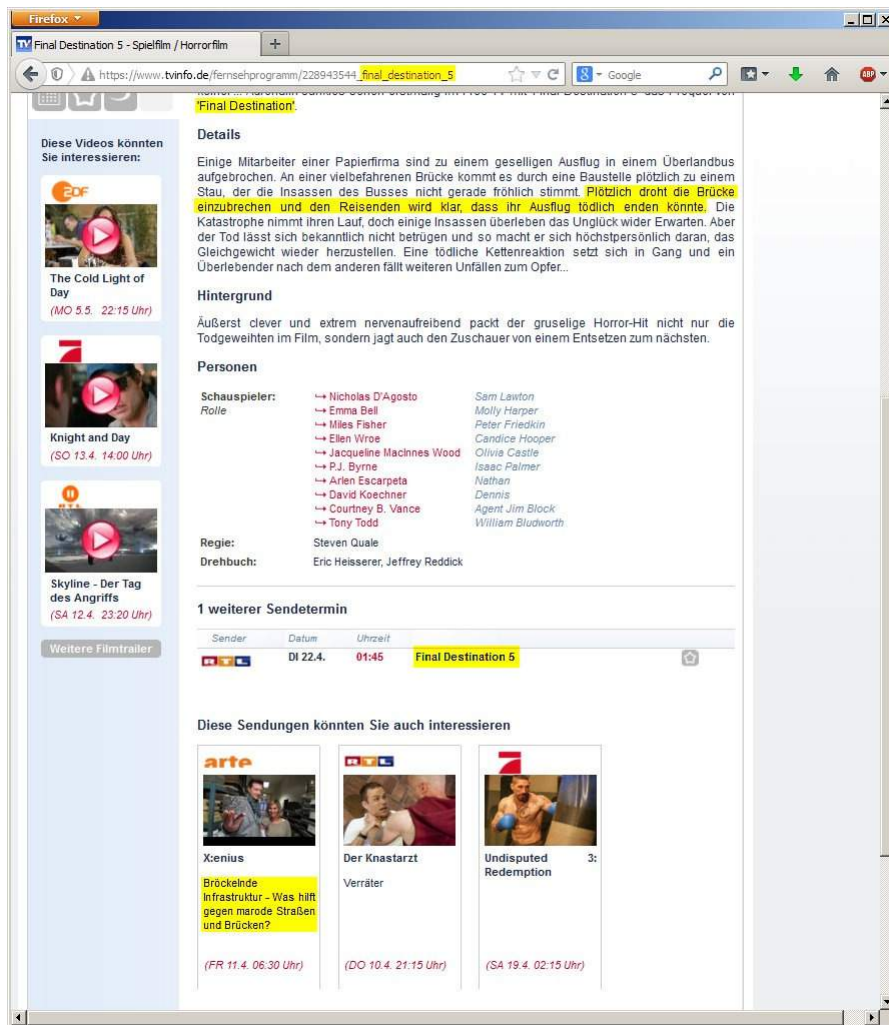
Firefox

Final Destination 5 - Spielfilm / Horrorfilm

https://www.tvinfo.de/fernsehprogramm/228943544_final_destination_5

Google

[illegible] 'Final Destination'.

Diese Videos könnten Sie interessieren:

The Cold Light of Day
(MO 5.5. 22:15 Uhr)

Knight and Day
(SO 13.4. 14:00 Uhr)

Skyline - Der Tag des Angriffs
(SA 12.4. 23:20 Uhr)

Weitere Filmtrailer

Details

Einige Mitarbeiter einer Papierfirma sind zu einem geselligen Ausflug in einem Überlandbus aufgebrochen. An einer vielbefahrenen Brücke kommt es durch eine Baustelle plötzlich zu einem Stau, der die Insassen des Busses nicht gerade fröhlich stimmt. Plötzlich droht die Brücke einzubrechen und den Reisenden wird klar, dass ihr Ausflug tödlich enden könnte. Die Katastrophe nimmt ihren Lauf, doch einige Insassen überleben das Unglück wider Erwarten. Aber der Tod lässt sich bekanntlich nicht betrügen und so macht er sich höchstpersönlich daran, das Gleichgewicht wieder herzustellen. Eine tödliche Kettenreaktion setzt sich in Gang und ein Überlebender nach dem anderen fällt weiteren Unfällen zum Opfer...

Hintergrund

Äußerst clever und extrem nervenaufreibend packt der gruselige Horror-Hit nicht nur die Todgeweihten im Film, sondern jagt auch den Zuschauer von einem Entsetzen zum nächsten.

Personen

| Schauspieler: Rolle | Nicholas D'Agosto | Sam Lawton |
|---|---|---|
| | Emma Bell | Molly Harper |
| | Miles Fisher | Peter Friedkin |
| | Ellen Wroe | Candice Hooper |
| | Jacqueline MacInnes Wood | Olivia Castle |
| | P.J. Byrne | Isaac Palmer |
| | Arlen Escarpeta | Nathan |
| | David Koechner | Dennis |
| | Courtney B. Vance | Agent Jim Block |
| | Tony Todd | William Bludworth |
| Regie: | Steven Quale | |
| Drehbuch: | Eric Heisserer, Jeffrey Reddick | |

1 weiterer Sendetermin

| Sender | Datum | Uhrzeit | |
|---|---|---|---|
| RTL | DI 22.4. | 01:45 | Final Destination 5 |

Diese Sendungen könnten Sie auch interessieren

arte
X:enius
Bröckelnde Infrastruktur - Was hilft gegen marode Straßen und Brücken?
(FR 11.4. 06:30 Uhr)

RTL
Der Knastarzt
Verräter
(DO 10.4. 21:15 Uhr)

Undisputed 3: Redemption
(SA 19.4. 02:15 Uhr)